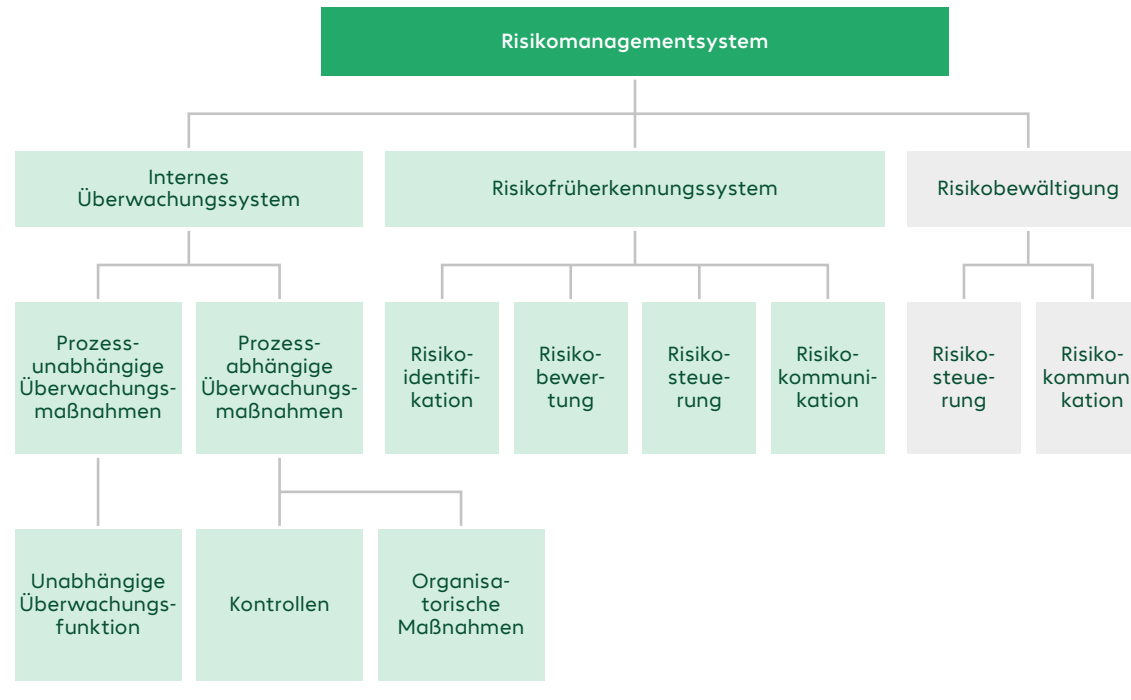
Risikomanagementsystem

Internes Überwachungssystem

Risikofrüherkennungssystem

Risikobewältigung

Prozessunabhängige Überwachungsmaßnahmen

Prozessabhängige Überwachungsmaßnahmen

Risikoidentifikation

Risikobewertung

Risikosteuerung

Risikokommunikation

Risikosteuerung

Risikokommunikation

Unabhängige Überwachungsfunktion

Kontrollen

Organisatorische Maßnahmen